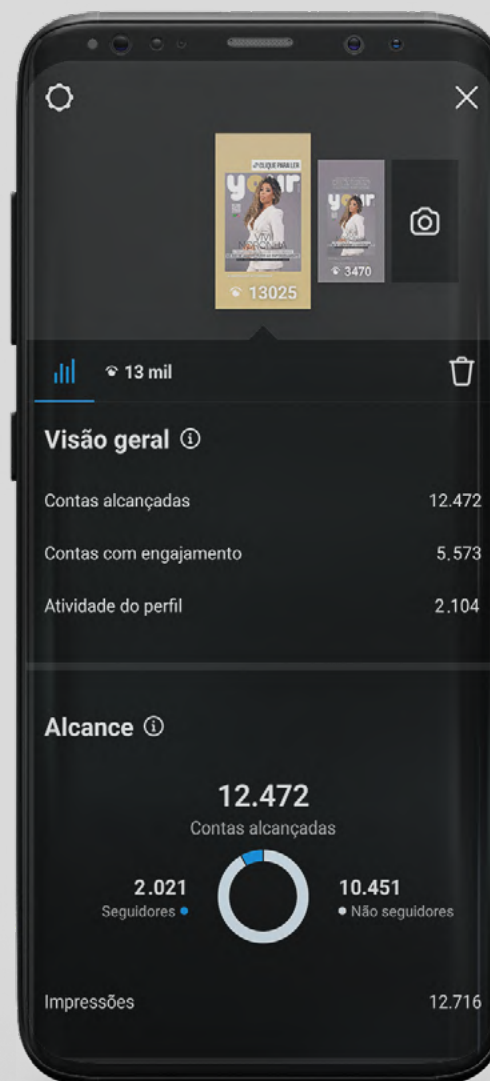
CLIQUE PARA LER

your

13025

your

3470

13 mil

Visão geral ⓘ

Contas alcançadas 12.472

Contas com engajamento 5.573

Atividade do perfil 2.104

Alcance ⓘ

12.472

Contas alcançadas

2.021

Seguidores

10.451

Não seguidores

Impressões 12.716